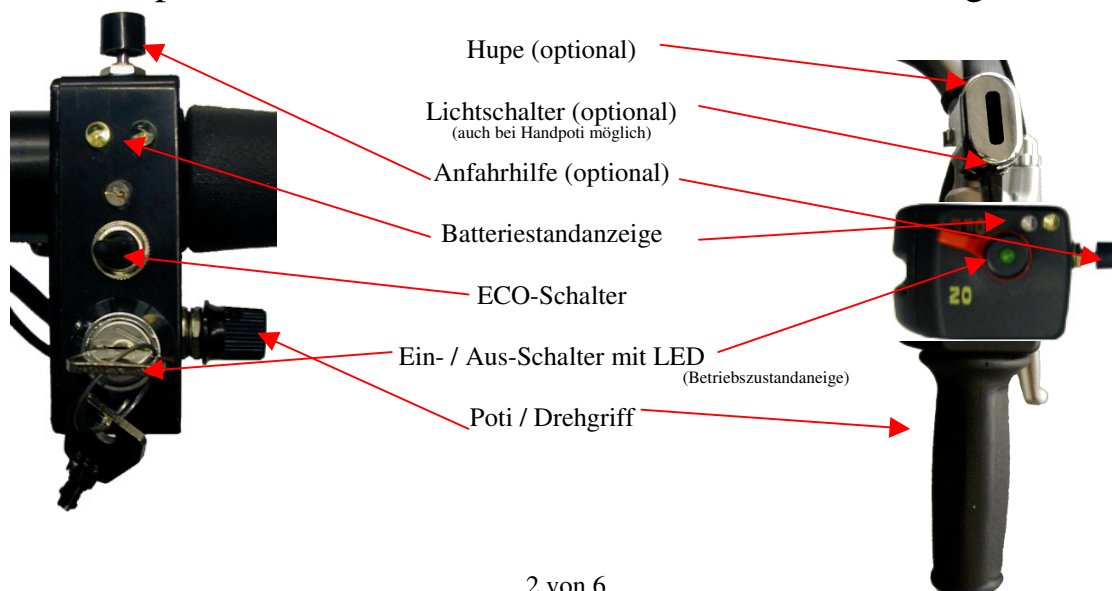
Hupe (optional)

Lichtschalter (optional)
(auch bei Handpoti möglich)

Anfahrhilfe (optional)

Batteriestandanzeige

ECO-Schalter

Ein- / Aus-Schalter mit LED
(Betriebszustandaneige)

Poti / Drehgriff

20

2 von 6